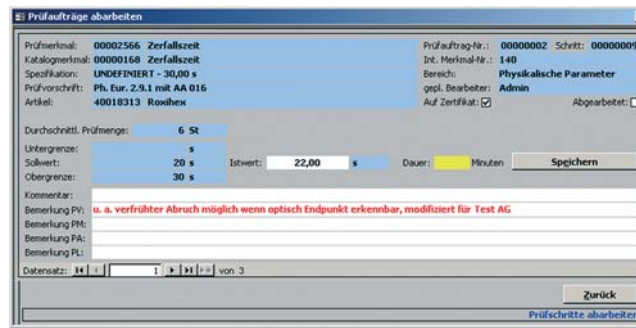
Prüfaufträge abarbeiten

Prüfmerkmal: 00002566 Zerfallszeit
Katalogmerkmal: 00000168 Zerfallszeit
Spezifikation: UNDEFINIERT - 30,00 s
Prüfvorschrift: Ph. Eur. 2.9.1 mit AA 016
Artikel: 40018313 Roxihex

Prüfauftrag-Nr.: 00000002 Schritt: 0000000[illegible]
Int. Merkmal-Nr.: 140
Bereich: Physikalische Parameter
gepl. Bearbeiter: Admin
Auf Zertifikat: ☑
Abgearbeitet: ☐

Durchschnittl. Prüfmenge: 6 St

Untergrenze: s
Sollwert: 20 s
Obergrenze: 30 s

Istwert: 22,00 s
Dauer: Minuten
Speichern

Kommentar:
Bemerkung PV: u. a. verfrühter Abruch möglich wenn optisch Endpunkt erkennbar, modifiziert für Test AG
Bemerkung PM:
Bemerkung PA:
Bemerkung PL:

Datensatz: 1 von 3

Zurück

Prüfschritte abarbeiten